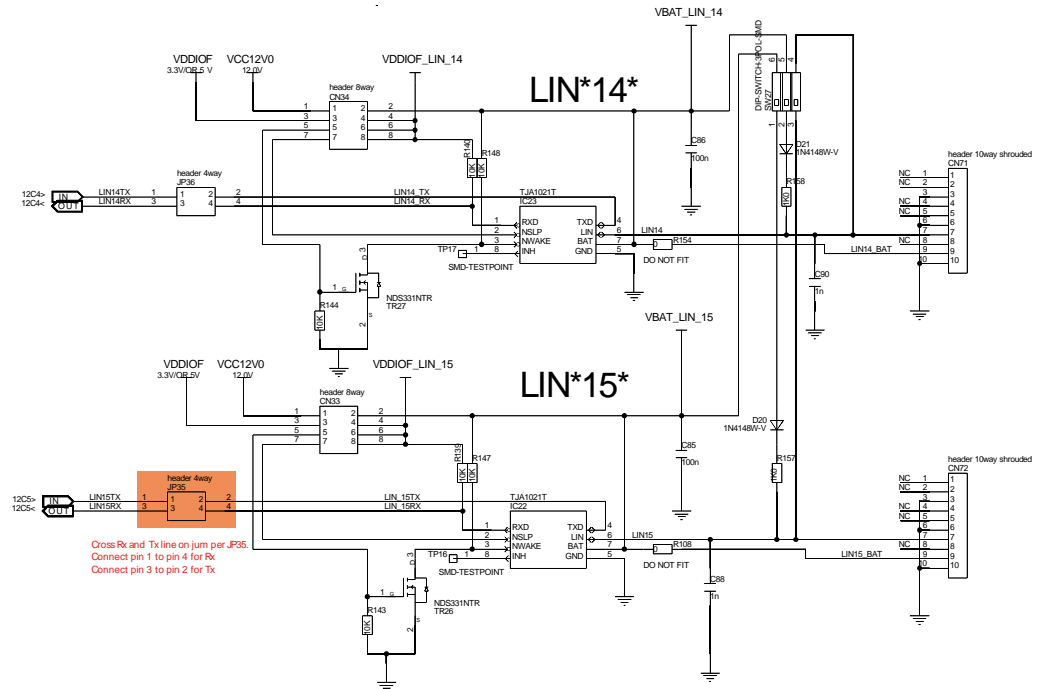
VBAT_LIN_14

VDDIOF 3.3V/OR 5 V
VCC12V0 12.0V
VDDIOF_LIN_14
header 8way CN34
1 2 3 4 5 6 7 8

LIN*14*

DIP-SWITCH-3POL-SMD SW27
6 5 4
1 2 3

C86 100n
D21 1N4148W-V
R158 1K0

header 10way shrouded CN71
NC 1
NC 2
3
NC 4
NC 5
6
7
NC 8
9
10

header 4way JP36
12C4> IN
12C4< OUT
LIN14TX 1 2
LIN14RX 3 4
R140 10K
R148 10K
LIN14_TX
LIN14_RX
TJA1021T IC23
1 RXD
2 NSLP
3 NWAKE
8 INH
TXD 4
LIN 6
BAT 7
GND 5
LIN14
R154
DO NOT FIT
LIN14_BAT
TP17
SMD-TESTPOINT
C90 1n
NDS331NTR TR27
R144 10K

VBAT_LIN_15
VDDIOF 3.3V/OR 5V
VCC12V0 12.0V
VDDIOF_LIN_15
header 8way CN33
1 2 3 4 5 6 7 8

LIN*15*

C85 100n
D20 1N4148W-V
R157 1K0

header 10way shrouded CN72
NC 1
NC 2
3
NC 4
NC 5
6
7
NC 8
9
10

header 4way JP35
12C5> IN
12C5< OUT
LIN15TX 1 2
LIN15RX 3 4
R139 10K
R147 10K
LIN_15TX
LIN_15RX
TJA1021T IC22
1 RXD
2 NSLP
3 NWAKE
8 INH
TXD 4
LIN 6
BAT 7
GND 5
LIN15
R108
DO NOT FIT
LIN15_BAT
TP16
SMD-TESTPOINT
C88 1n
NDS331NTR TR26
R143 10K

Cross Rx and Tx line on jum per JP35.
Connect pin 1 to pin 4 for Rx
Connect pin 3 to pin 2 for Tx